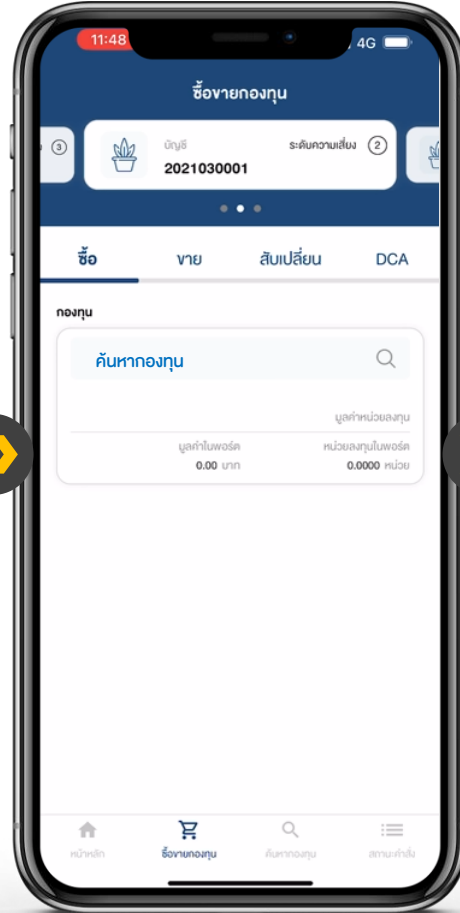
11:48 4G

ซื้อขายกองทุน

3

บัญชี
2021030001

ระดับความเสี่ยง 2

ซื้อ ขาย สับเปลี่ยน DCA

กองทุน

ค้นหากองทุน

มูลค่าหน่วยลงทุน

มูลค่าในพอร์ต
0.00 บาท

หน่วยลงทุนในพอร์ต
0.0000 หน่วย

หน้าหลัก ซื้อขายกองทุน ค้นหากองทุน สถานะคำสั่ง